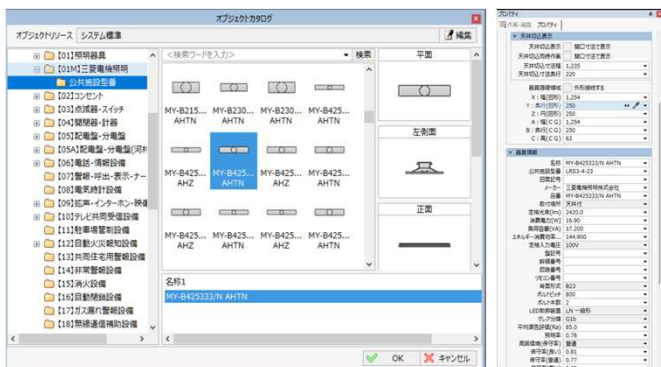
オブジェクトカタログ

オブジェクトリソース　システム標準

編集

[01]照明器具
[01M]三菱電機照明
公共施設型番
[02]コンセント
[03]点滅器・スイッチ
[04]開閉器・計器
[05]配電盤・分電盤
[05A]配電盤・分電盤(河村
[06]電話・情報設備
[07]警報・呼出・表示・ナー
[08]電気時計設備
[09]拡声・インターホン・映像
[10]テレビ共同受信設備
[11]駐車場管制設備
[12]自動火災報知設備
[13]共同住宅用警報設備
[14]非常警報設備
[15]消火設備
[16]自動閉鎖設備
[17]ガス漏れ警報設備
[18]無線通信補助設備

<検索ワードを入力>　検索

MY-B215... AHTN
MY-B230... AHTN
MY-B230... AHTN
MY-B425... AHTN
MY-B425... AHZ
MY-B425... AHTN
MY-B425... AHZ
MY-B425... AHTN
MY-B425... AHZ
MY-B425... AHTN
MY-B425... AHZ
MY-B425... AHTN

平面
左側面
正面

名称1
MY-B425333/N AHTN

OK　キャンセル

プロパティ
作図・編集　プロパティ

天井切込表示
天井切込表示　器口寸法で表示
天井切込寸法表示　器口寸法で表示
天井切込寸法幅 1,235
天井切込寸法奥行 220

器具描画領域　外形線補完する
X：幅(図形) 1,254
Y：奥行(図形) 250
Z：高さ(図形) 250
X：幅(CG) 1,254
Y：奥行(CG) 250
C：高さ(CG) 63

器具情報
名称 MY-B425333/N AHTN
公共施設型番 LRS3-4-23
器具記号
品番 MY-B425333/N AHTN
メーカー 三菱電機照明株式会社
取付場所 天井付
定格光束(lm) 2420.0
消費電力(W) 16.90
負荷容量(VA) 17.200
エネルギー消費効率... 144.900
定格入力電圧 100V
調光の
制御番号
回路番号
リモコン番号
台数
背面形式 B23
ボルトピッチ 800
ボルト本数 2
LED形状種類 LN 一般形
グレア分類 G1b
平均演色評価数(Ra) 85.0
明暗率 0.78
周囲値率(保守率) 普通
保守率(良い) 0.81
保守率(普通) 0.77